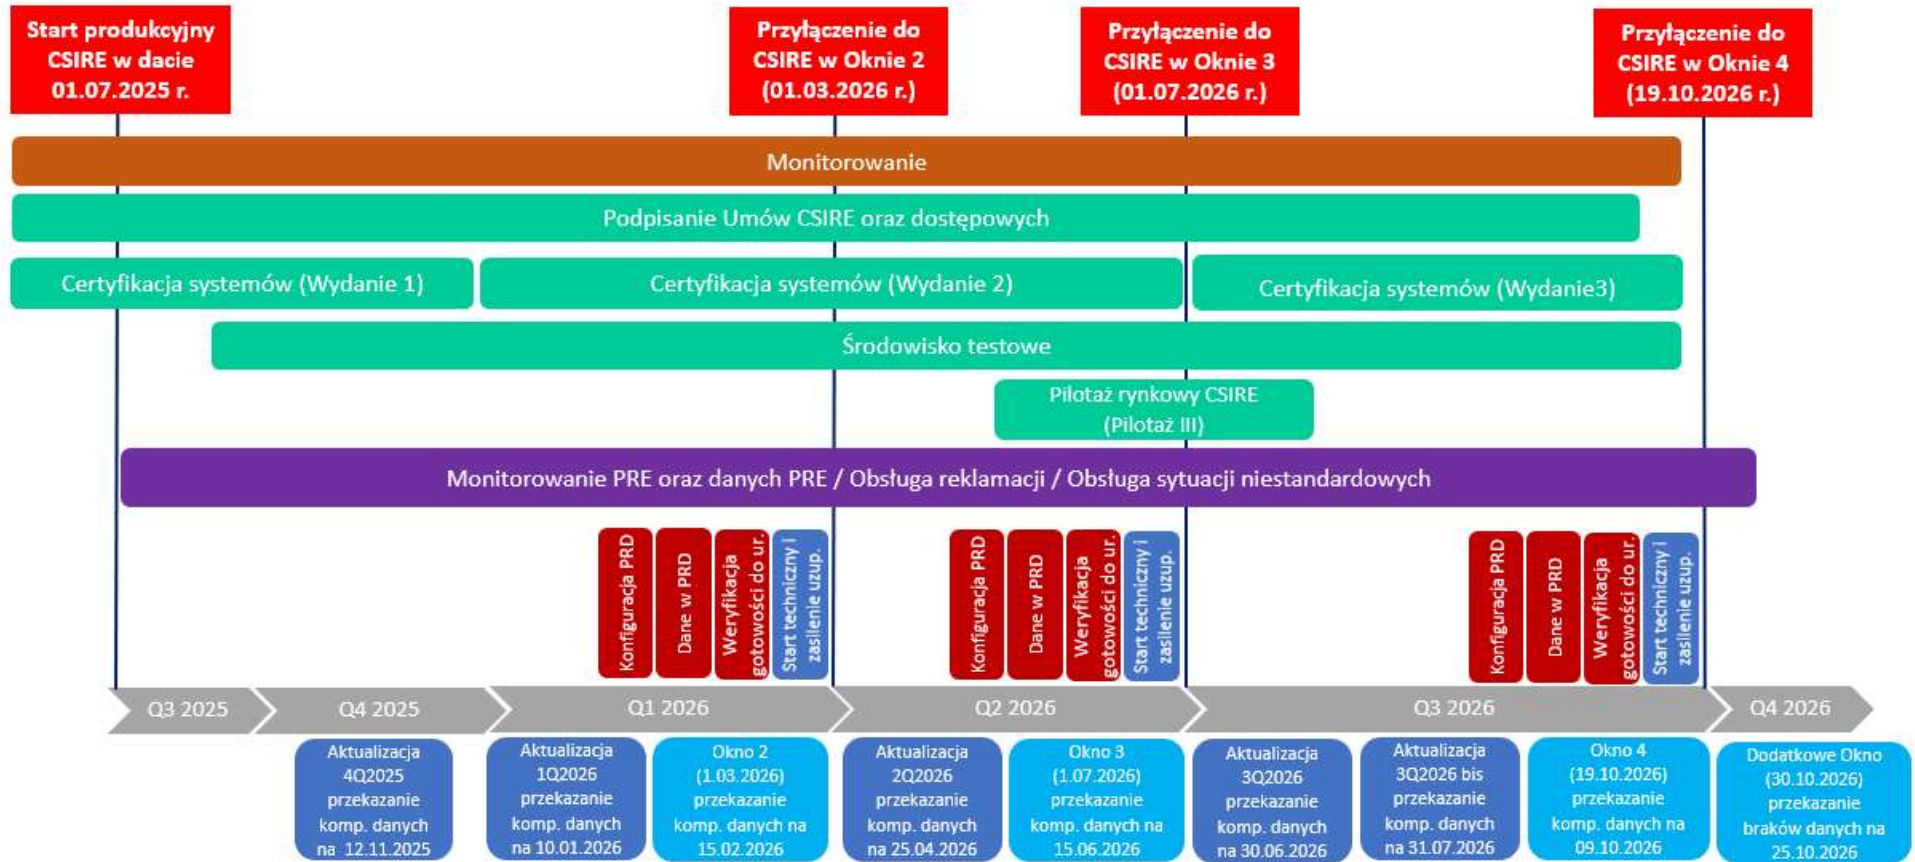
Start produkcyjny CSIRE w dacie 01.07.2025 r.

Przyłączenie do CSIRE w Oknie 2 (01.03.2026 r.)

Przyłączenie do CSIRE w Oknie 3 (01.07.2026 r.)

Przyłączenie do CSIRE w Oknie 4 (19.10.2026 r.)

Monitorowanie

Podpisanie Umów CSIRE oraz dostępowych

Certyfikacja systemów (Wydanie 1)

Certyfikacja systemów (Wydanie 2)

Certyfikacja systemów (Wydanie3)

Środowisko testowe

Pilotaż rynkowy CSIRE (Pilotaż III)

Monitorowanie PRE oraz danych PRE / Obsługa reklamacji / Obsługa sytuacji niestandardowych

Konfiguracja PRD

Dane w PRD

Weryfikacja gotowości do ur.

Start techniczny i zasilenie uzup.

Konfiguracja PRD

Dane w PRD

Weryfikacja gotowości do ur.

Start techniczny i zasilenie uzup.

Konfiguracja PRD

Dane w PRD

Weryfikacja gotowości do ur.

Start techniczny i zasilenie uzup.

Q3 2025

Q4 2025

Q1 2026

Q2 2026

Q3 2026

Q4 2026

Aktualizacja 4Q2025 przekazanie komp. danych na 12.11.2025

Aktualizacja 1Q2026 przekazanie komp. danych na 10.01.2026

Okno 2 (1.03.2026) przekazanie komp. danych na 15.02.2026

Aktualizacja 2Q2026 przekazanie komp. danych na 25.04.2026

Okno 3 (1.07.2026) przekazanie komp. danych na 15.06.2026

Aktualizacja 3Q2026 przekazanie komp. danych na 30.06.2026

Aktualizacja 3Q2026 bis przekazanie komp. danych na 31.07.2026

Okno 4 (19.10.2026) przekazanie komp. danych na 09.10.2026

Dodatkowe Okno (30.10.2026) przekazanie braków danych na 25.10.2026